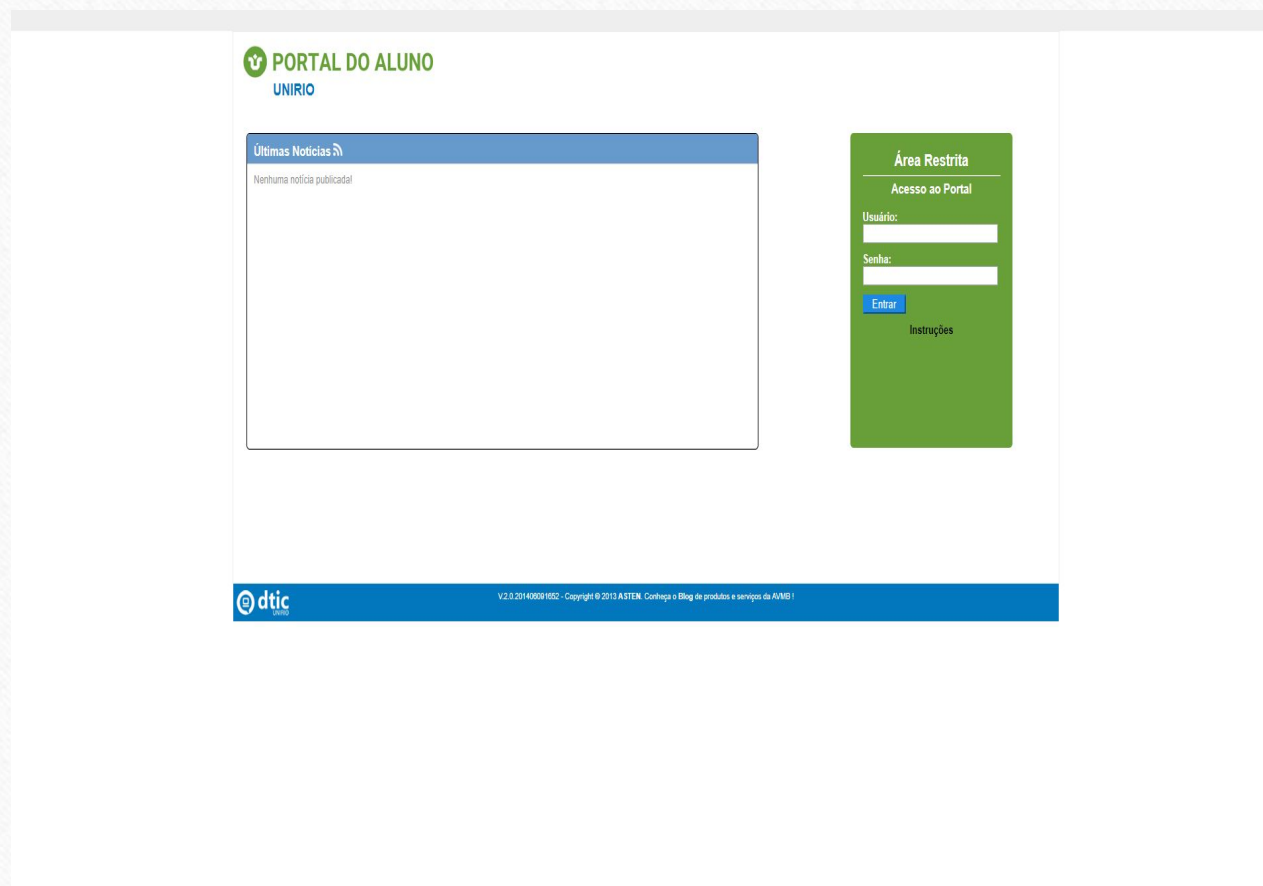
PORTAL DO ALUNO
UNIRIO

Últimas Notícias

Nenhuma notícia publicada!

Área Restrita
Acesso ao Portal
Usuário:
Senha:
Entrar
Instruções

dtic
UNIRIO

V.2.0.201406091652 - Copyright © 2013 ASTEN. Conheça o Blog de produtos e serviços da AVMB !